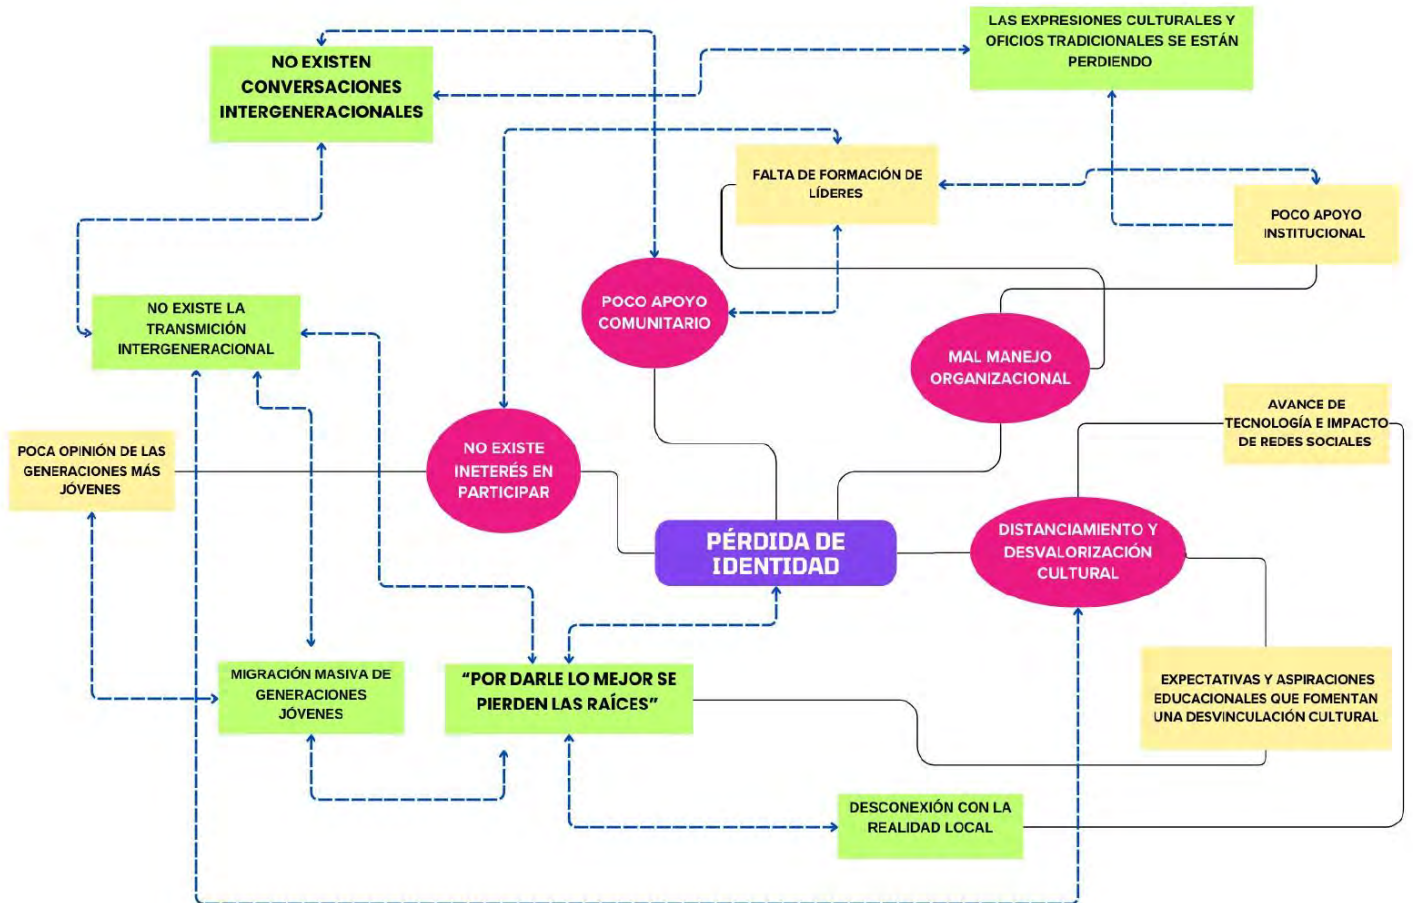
NO EXISTEN CONVERSACIONES INTERGENERACIONALES

LAS EXPRESIONES CULTURALES Y OFICIOS TRADICIONALES SE ESTÁN PERDIENDO

FALTA DE FORMACIÓN DE LÍDERES

POCO APOYO INSTITUCIONAL

POCO APOYO COMUNITARIO

NO EXISTE LA TRANSMICIÓN INTERGENERACIONAL

MAL MANEJO ORGANIZACIONAL

AVANCE DE TECNOLOGÍA E IMPACTO DE REDES SOCIALES

POCA OPINIÓN DE LAS GENERACIONES MÁS JÓVENES

NO EXISTE INETERÉS EN PARTICIPAR

PÉRDIDA DE IDENTIDAD

DISTANCIAMIENTO Y DESVALORIZACIÓN CULTURAL

MIGRACIÓN MASIVA DE GENERACIONES JÓVENES

"POR DARLE LO MEJOR SE PIERDEN LAS RAÍCES"

EXPECTATIVAS Y ASPIRACIONES EDUCACIONALES QUE FOMENTAN UNA DESVINCULACIÓN CULTURAL

DESCONEXIÓN CON LA REALIDAD LOCAL